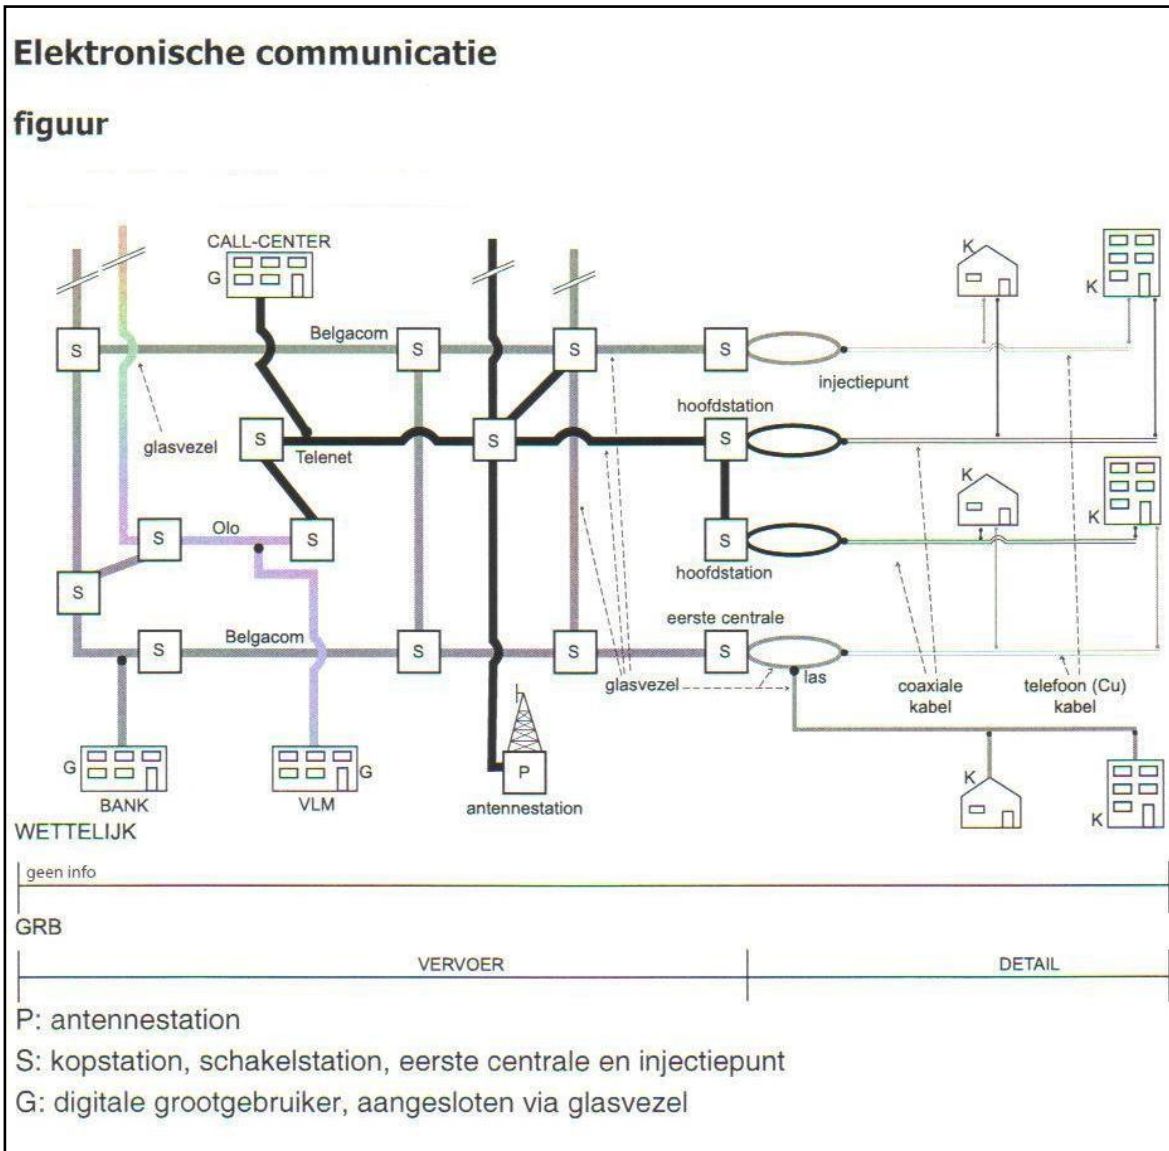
Elektronische communicatie

figuur

CALL-CENTER
G
K
K
S
Belgacom
S
S
S
injectiepunt
hoofdstation
glasvezel
S
Telenet
S
S
K
K
S
Olo
S
S
hoofdstation
S
eerste centrale
S
Belgacom
S
S
S
glasvezel
las
coaxiale kabel
telefoon (Cu) kabel
K
G
G
P
K
BANK
VLM
antennestation
WETTELIJK

geen info

GRB

VERVOER
DETAIL

P: antennestation

S: kopstation, schakelstation, eerste centrale en injectiepunt

G: digitale grootgebruiker, aangesloten via glasvezel